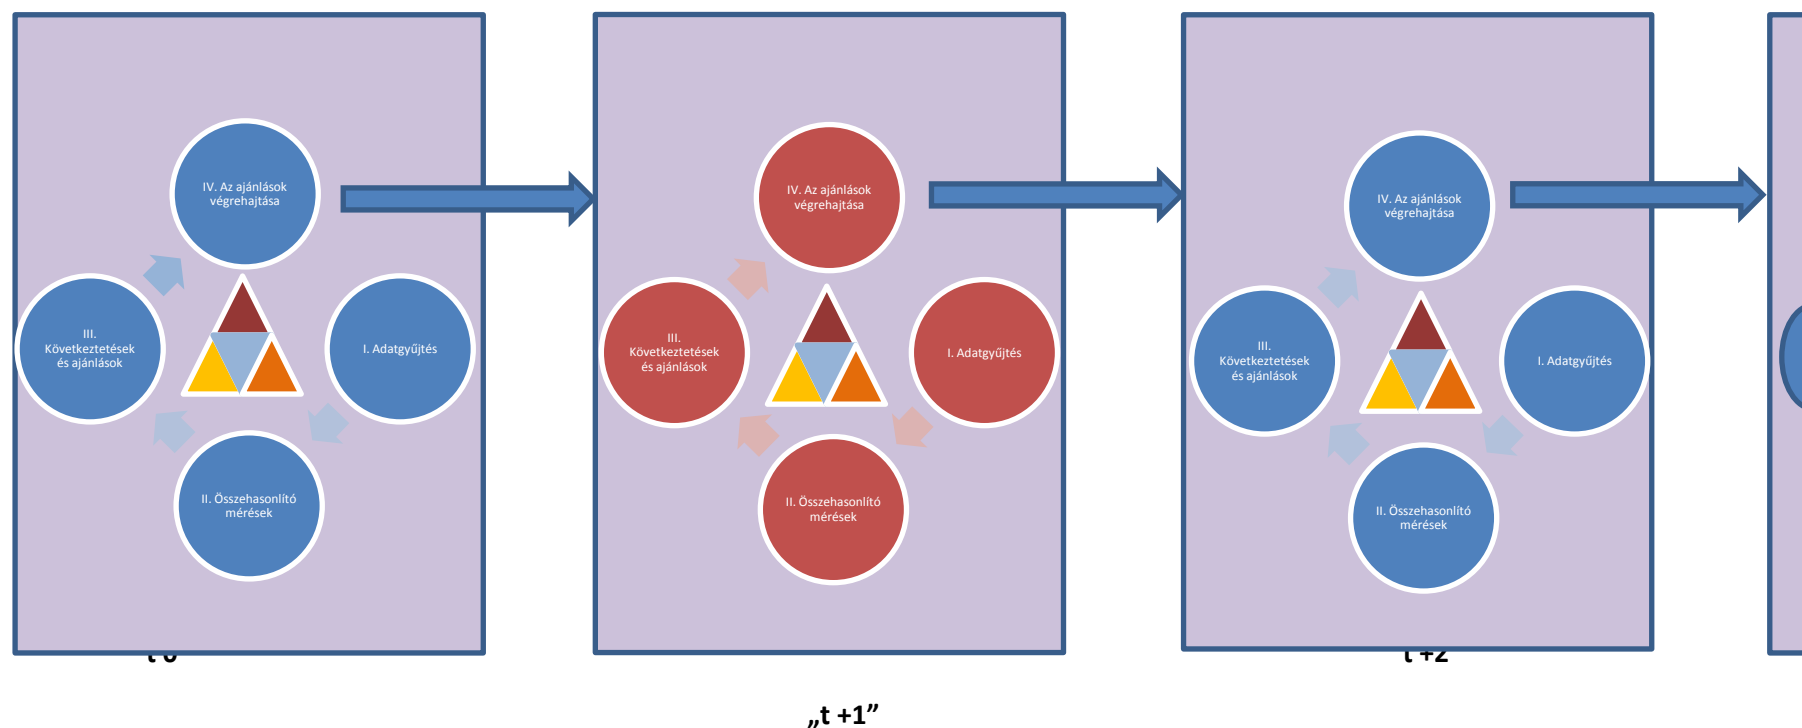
IV. Az ajánlások végrehajtása

III. Következtetések és ajánlások

I. Adatgyűjtés

II. Összehasonlító mérések

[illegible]

IV. Az ajánlások végrehajtása

III. Következtetések és ajánlások

I. Adatgyűjtés

II. Összehasonlító mérések

IV. Az ajánlások végrehajtása

III. Következtetések és ajánlások

I. Adatgyűjtés

II. Összehasonlító mérések

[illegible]

„t +1"